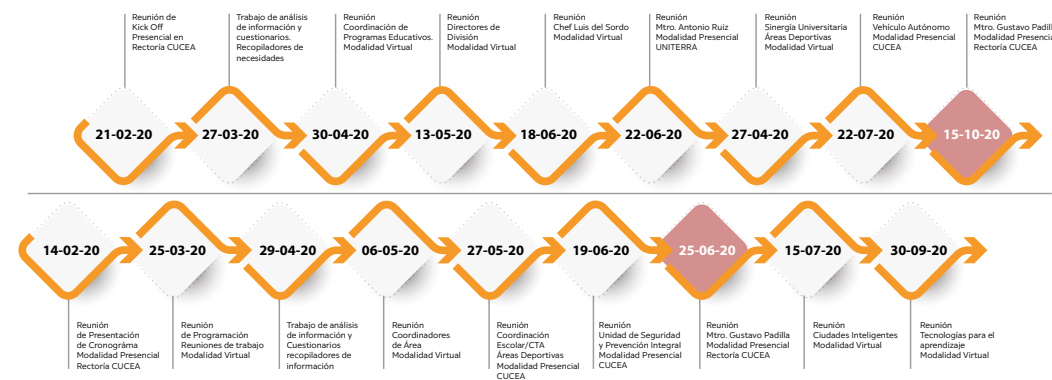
Reunión de Kick Off Presencial en Rectoría CUCEA

Trabajo de análisis de información y cuestionarios. Recopiladores de necesidades

Reunión Coordinación de Programas Educativos. Modalidad Virtual

Reunión Directores de División Modalidad Virtual

Reunión Chef Luis del Sordo Modalidad Virtual

Reunión Mtro. Antonio Ruiz Modalidad Presencial UNITERRA

Reunión Sinergia Universitaria Áreas Deportivas Modalidad Virtual

Reunión Vehículo Autónomo Modalidad Presencial CUCEA

Reunión Mtro. Gustavo Padill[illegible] Modalidad Presenci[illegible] Rectoría CUCEA

21-02-20

27-03-20

30-04-20

13-05-20

18-06-20

22-06-20

27-04-20

22-07-20

15-10-20

14-02-20

25-03-20

29-04-20

06-05-20

27-05-20

19-06-20

25-06-20

15-07-20

30-09-20

Reunión de Presentación de Cronograma Modalidad Presencial Rectoría CUCEA

Reunión de Programación Reuniones de trabajo Modalidad Virtual

Trabajo de análisis de información y Cuestionarios recopiladores de información

Reunión Coordinadores de Área Modalidad Virtual

Reunión Coordinación Escolar/CTA Áreas Deportivas Modalidad Presencial CUCEA

Reunión Unidad de Seguridad y Prevención Integral Modalidad Presencial CUCEA

Reunión Mtro. Gustavo Padilla Modalidad Presencial Rectoría CUCEA

Reunión Ciudades Inteligentes Modalidad Virtual

Reunión Tecnologías para el aprendizaje Modalidad Virtual